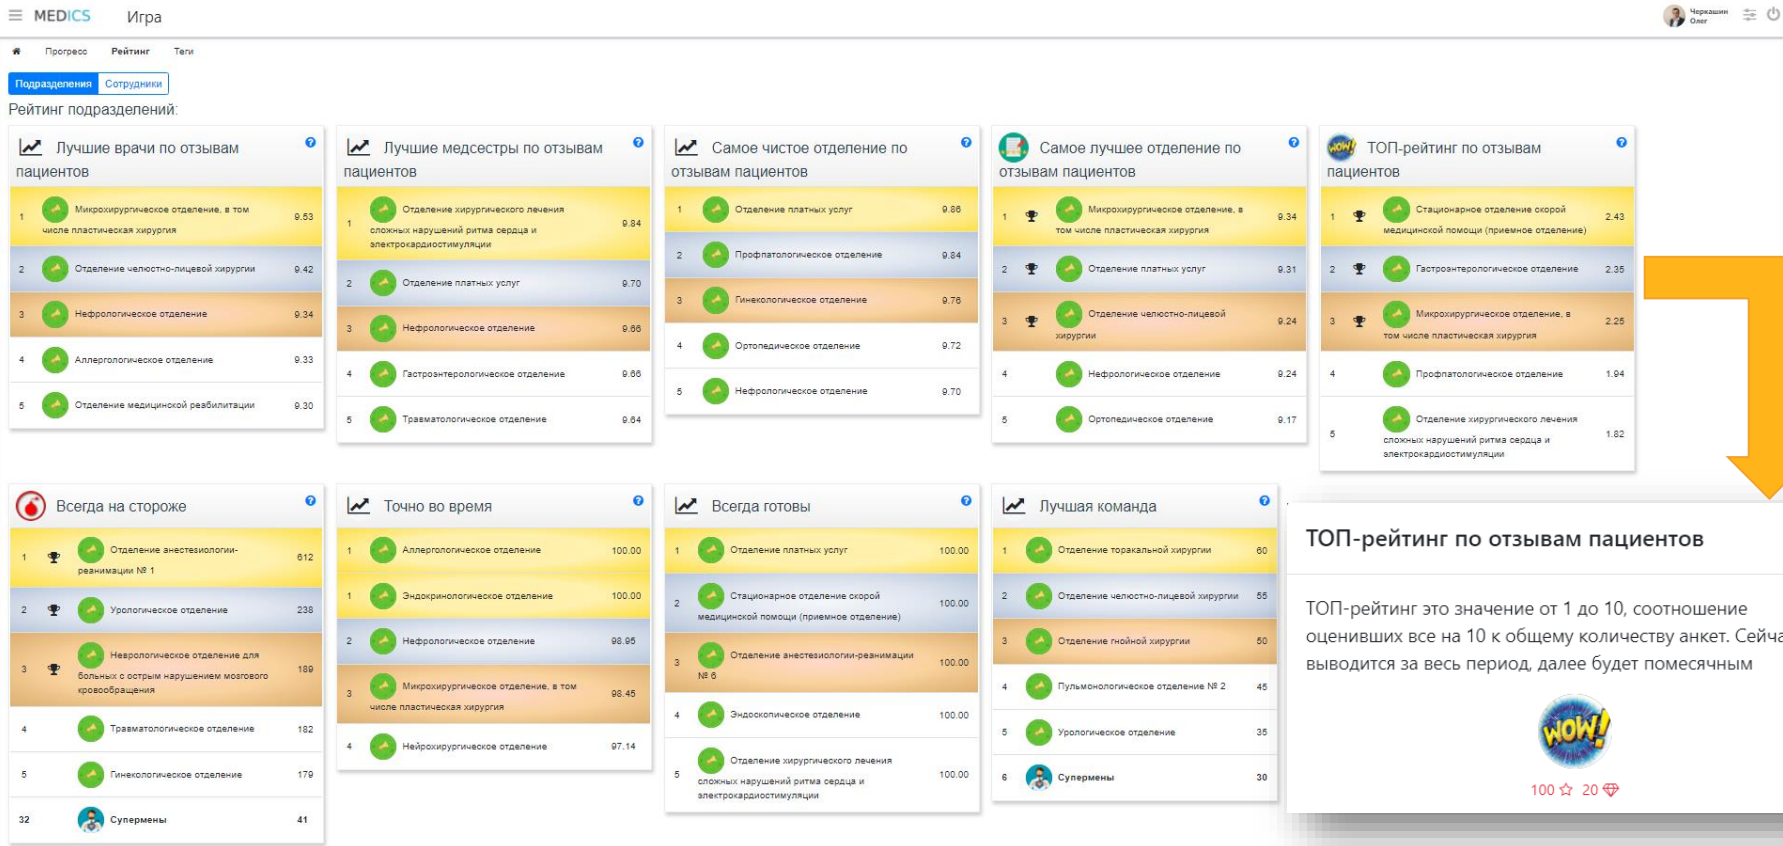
MEDICS Игра

Черкашин Олег

Прогресс Рейтинг Теги

Подразделения Сотрудники

Рейтинг подразделений:

Лучшие врачи по отзывам пациентов

| 1 | Микрохирургическое отделение, в том числе пластическая хирургия | 9.53 |
|---|---|---|
| 2 | Отделение челюстно-лицевой хирургии | 9.42 |
| 3 | Нефрологическое отделение | 9.34 |
| 4 | Аллергологическое отделение | 9.33 |
| 5 | Отделение медицинской реабилитации | 9.30 |

Лучшие медсестры по отзывам пациентов

| 1 | Отделение хирургического лечения сложных нарушений ритма сердца и электрокардиостимуляции | 9.84 |
|---|---|---|
| 2 | Отделение платных услуг | 9.70 |
| 3 | Нефрологическое отделение | 9.66 |
| 4 | Гастроэнтерологическое отделение | 9.66 |
| 5 | Травматологическое отделение | 9.64 |

Самое чистое отделение по отзывам пациентов

| 1 | Отделение платных услуг | 9.86 |
|---|---|---|
| 2 | Профпатологическое отделение | 9.84 |
| 3 | Гинекологическое отделение | 9.76 |
| 4 | Ортопедическое отделение | 9.72 |
| 5 | Нефрологическое отделение | 9.70 |

Самое лучшее отделение по отзывам пациентов

| 1 | Микрохирургическое отделение, в том числе пластическая хирургия | 9.34 |
|---|---|---|
| 2 | Отделение платных услуг | 9.31 |
| 3 | Отделение челюстно-лицевой хирургии | 9.24 |
| 4 | Нефрологическое отделение | 9.24 |
| 5 | Ортопедическое отделение | 9.17 |

ТОП-рейтинг по отзывам пациентов

| 1 | Стационарное отделение скорой медицинской помощи (приемное отделение) | 2.43 |
|---|---|---|
| 2 | Гастроэнтерологическое отделение | 2.35 |
| 3 | Микрохирургическое отделение, в том числе пластическая хирургия | 2.25 |
| 4 | Профпатологическое отделение | 1.94 |
| 5 | Отделение хирургического лечения сложных нарушений ритма сердца и электрокардиостимуляции | 1.82 |

Всегда на стороже

| 1 | Отделение анестезиологии-реанимации № 1 | 612 |
|---|---|---|
| 2 | Урологическое отделение | 238 |
| 3 | Неврологическое отделение для больных с острым нарушением мозгового кровообращения | 189 |
| 4 | Травматологическое отделение | 182 |
| 5 | Гинекологическое отделение | 179 |
| 32 | Супермены | 41 |

Точно во время

| 1 | Аллергологическое отделение | 100.00 |
|---|---|---|
| 1 | Эндокринологическое отделение | 100.00 |
| 2 | Нефрологическое отделение | 98.95 |
| 3 | Микрохирургическое отделение, в том числе пластическая хирургия | 98.45 |
| 4 | Нейрохирургическое отделение | 97.14 |

Всегда готовы

| 1 | Отделение платных услуг | 100.00 |
|---|---|---|
| 2 | Стационарное отделение скорой медицинской помощи (приемное отделение) | 100.00 |
| 3 | Отделение анестезиологии-реанимации № 6 | 100.00 |
| 4 | Эндоскопическое отделение | 100.00 |
| 5 | Отделение хирургического лечения сложных нарушений ритма сердца и электрокардиостимуляции | 100.00 |

Лучшая команда

| 1 | Отделение торакальной хирургии | 60 |
|---|---|---|
| 2 | Отделение челюстно-лицевой хирургии | 55 |
| 3 | Отделение гнойной хирургии | 50 |
| 4 | Пульмонологическое отделение № 2 | 45 |
| 5 | Урологическое отделение | 35 |
| 6 | Супермены | 30 |

ТОП-рейтинг по отзывам пациентов

ТОП-рейтинг это значение от 1 до 10, соотношение оценивших все на 10 к общему количеству анкет. Сейча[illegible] выводится за весь период, далее будет помесячным

WOW!

100 20